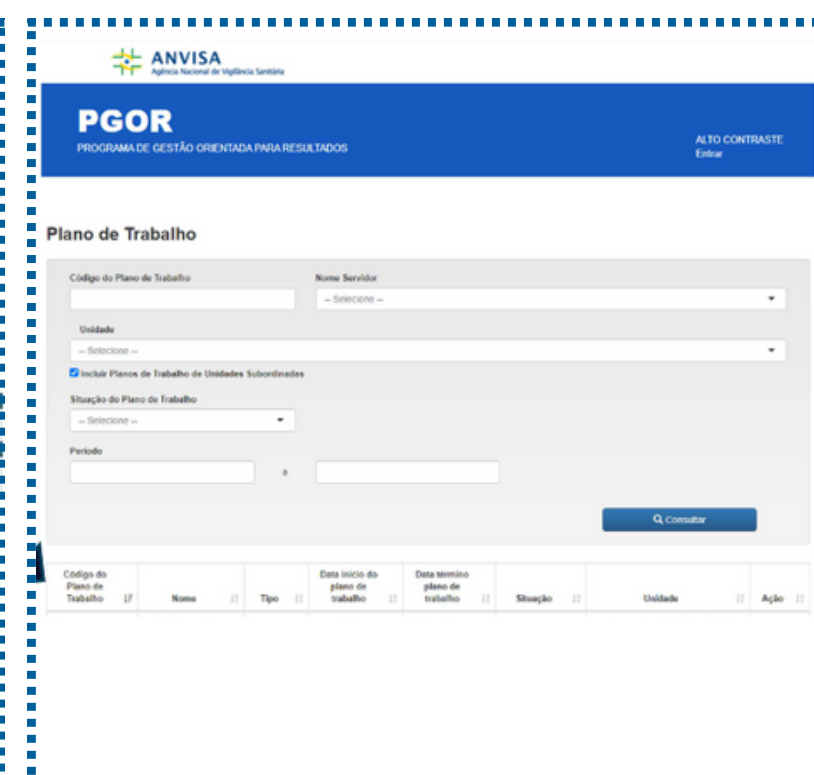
ANVISA
Agência Nacional de Vigilância Sanitária

PGOR
PROGRAMA DE GESTÃO ORIENTADA PARA RESULTADOS

ALTO CONTRASTE
Entrar

Plano de Trabalho

Código do Plano de Trabalho

Nome Servidor
-- Selecione --

Unidade
-- Selecione --

Incluir Planos de Trabalho de Unidades Subordinadas

Situação do Plano de Trabalho
-- Selecione --

Período
a

Consultar

| Código do Plano de Trabalho | Nome | Tipo | Data início do plano de trabalho | Data término plano de trabalho | Situação | Unidade | Ação |
|---|---|---|---|---|---|---|---|